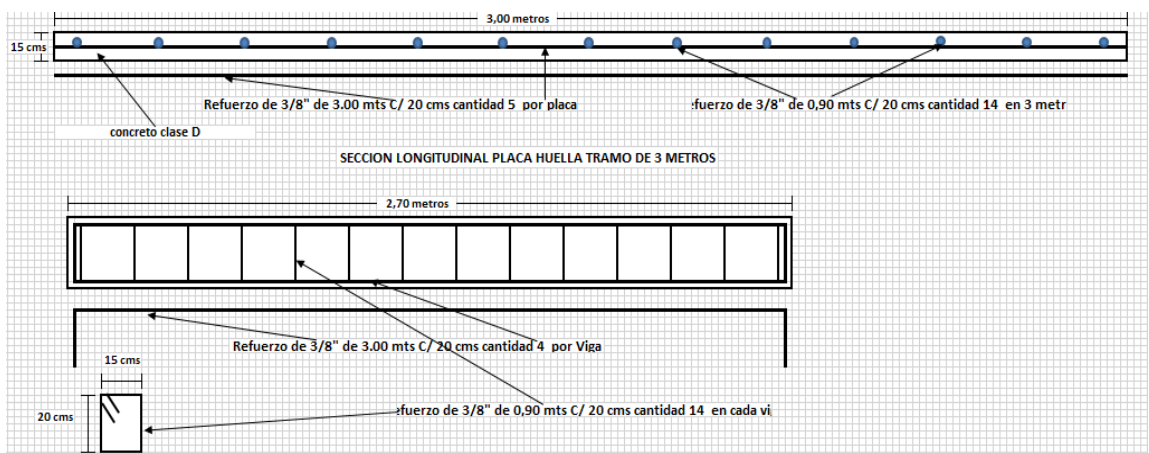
3,00 metros

15 cms

Refuerzo de 3/8" de 3.00 mts C/ 20 cms cantidad 5 por placa

ɛfuerzo de 3/8" de 0,90 mts C/ 20 cms cantidad 14 en 3 metr

concreto clase D

SECCION LONGITUDINAL PLACA HUELLA TRAMO DE 3 METROS

2,70 metros

Refuerzo de 3/8" de 3.00 mts C/ 20 cms cantidad 4 por Viga

4

15 cms

20 cms

ɛfuerzo de 3/8" de 0,90 mts C/ 20 cms cantidad 14 en cada vi